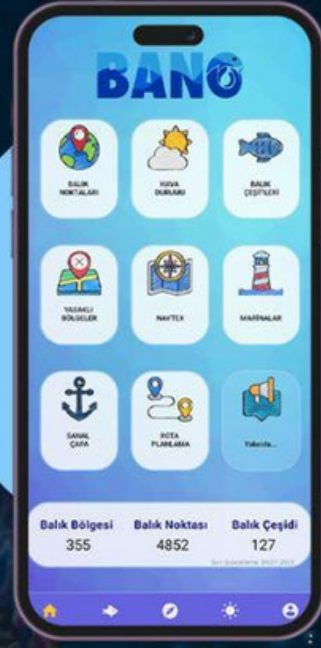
BANO

BALIK NOKTALARI

HAVA DURUMU

BALIK ÇEŞİTLERİ

YASAKLI BÖLGELER

NAVTEX

MARİNALAR

SANAL ÇAPA

ROTA PLANLAMA

Yakında...

| Balık Bölgesi | Balık Noktası | Balık Çeşidi |
|---|---|---|
| 355 | 4852 | 127 |

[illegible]